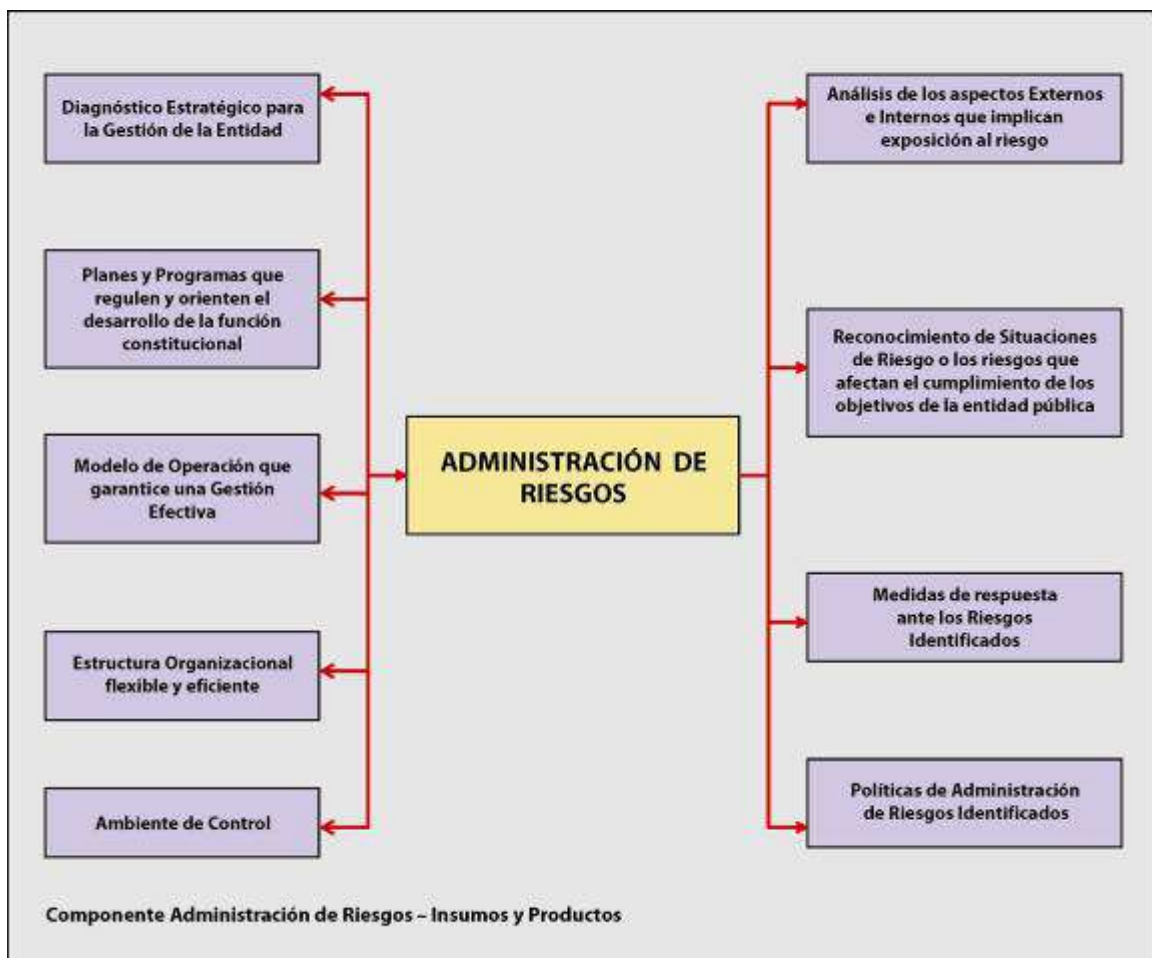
Diagnóstico Estratégico para la Gestión de la Entidad

Planes y Programas que regulen y orienten el desarrollo de la función constitucional

Modelo de Operación que garantice una Gestión Efectiva

Estructura Organizacional flexible y eficiente

Ambiente de Control

ADMINISTRACIÓN DE RIESGOS

Análisis de los aspectos Externos e Internos que implican exposición al riesgo

Reconocimiento de Situaciones de Riesgo o los riesgos que afectan el cumplimiento de los objetivos de la entidad pública

Medidas de respuesta ante los Riesgos Identificados

Políticas de Administración de Riesgos Identificados

Componente Administración de Riesgos – Insumos y Productos